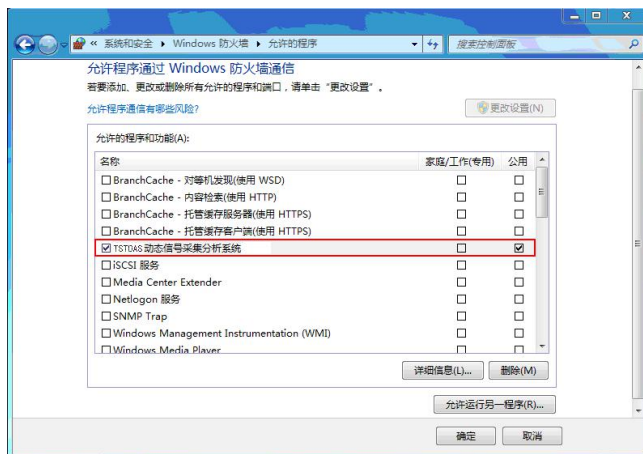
« 系统和安全 ▸ Windows 防火墙 ▸ 允许的程序

搜索控制面板

允许程序通过 Windows 防火墙通信

若要添加、更改或删除所有允许的程序和端口，请单击"更改设置"。

允许程序通信有哪些风险?

更改设置(N)

允许的程序和功能(A):

| 名称 | 家庭/工作(专用) | 公用 |
|---|---|---|
| ☐ BranchCache - 对等机发现(使用 WSD) | ☐ | ☐ |
| ☐ BranchCache - 内容检索(使用 HTTP) | ☐ | ☐ |
| ☐ BranchCache - 托管缓存服务器(使用 HTTPS) | ☐ | ☐ |
| ☐ BranchCache - 托管缓存客户端(使用 HTTPS) | ☐ | ☐ |
| ☑ TSTDAS 动态信号采集分析系统 | ☐ | ☑ |
| ☐ iSCSI 服务 | ☐ | ☐ |
| ☐ Media Center Extender | ☐ | ☐ |
| ☐ Netlogon 服务 | ☐ | ☐ |
| ☐ SNMP Trap | ☐ | ☐ |
| ☐ Windows Management Instrumentation (WMI) | ☐ | ☐ |
| ☐ Windows Media Player | ☐ | ☐ |

详细信息(L)... 删除(M)

允许运行另一程序(R)...

确定 取消